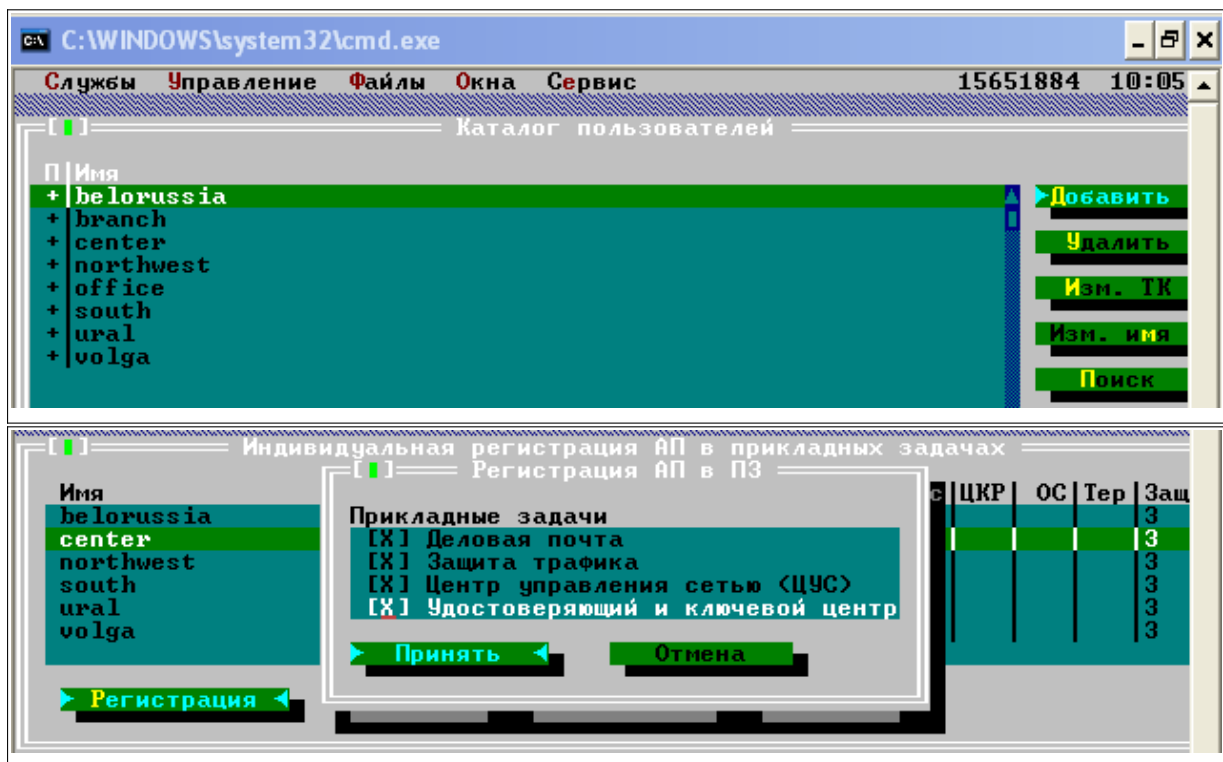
C:\WINDOWS\system32\cmd.exe

Службы Управление Файлы Окна Сервис 15651884 10:05

[■] Каталог пользователей

П Имя
+ belorussia
+ branch
+ center
+ northwest
+ office
+ south
+ ural
+ volga

Добавить

Удалить

Изм. ТК

Изм. имя

Поиск

[■] Индивидуальная регистрация АП в прикладных задачах

[■] Регистрация АП в ПЗ

Имя
belorussia
center
northwest
south
ural
volga

Прикладные задачи
[X] Деловая почта
[X] Защита трафика
[X] Центр управления сетью (ЦУС)
[X] Удостоверяющий и ключевой центр

Принять

Отмена

С ЦКР ОС Тер Защ
3
3
3
3
3
3

Регистрация